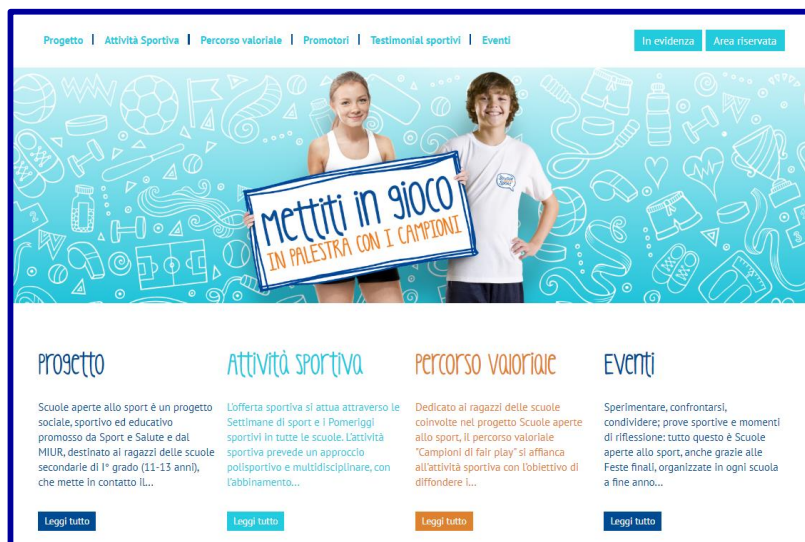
Progetto | Attività Sportiva | Percorso valoriale | Promotori | Testimonial sportivi | Eventi

In evidenza | Area riservata

Mettiti in gioco
IN PALESTRA CON I CAMPIONI

Progetto

Scuole aperte allo sport è un progetto sociale, sportivo ed educativo promosso da Sport e Salute e dal MIUR, destinato ai ragazzi delle scuole secondarie di I° grado (11-13 anni), che mette in contatto il...

Leggi tutto

Attività sportiva

L'offerta sportiva si attua attraverso le Settimane di sport e i Pomeriggi sportivi in tutte le scuole. L'attività sportiva prevede un approccio polisportivo e multidisciplinare, con l'abbinamento...

Leggi tutto

Percorso valoriale

Dedicato ai ragazzi delle scuole coinvolte nel progetto Scuole aperte allo sport, il percorso valoriale "Campioni di fair play" si affianca all'attività sportiva con l'obiettivo di diffondere i...

Leggi tutto

Eventi

Sperimentare, confrontarsi, condividere; prove sportive e momenti di riflessione: tutto questo è Scuole aperte allo sport, anche grazie alle Feste finali, organizzate in ogni scuola a fine anno...

Leggi tutto